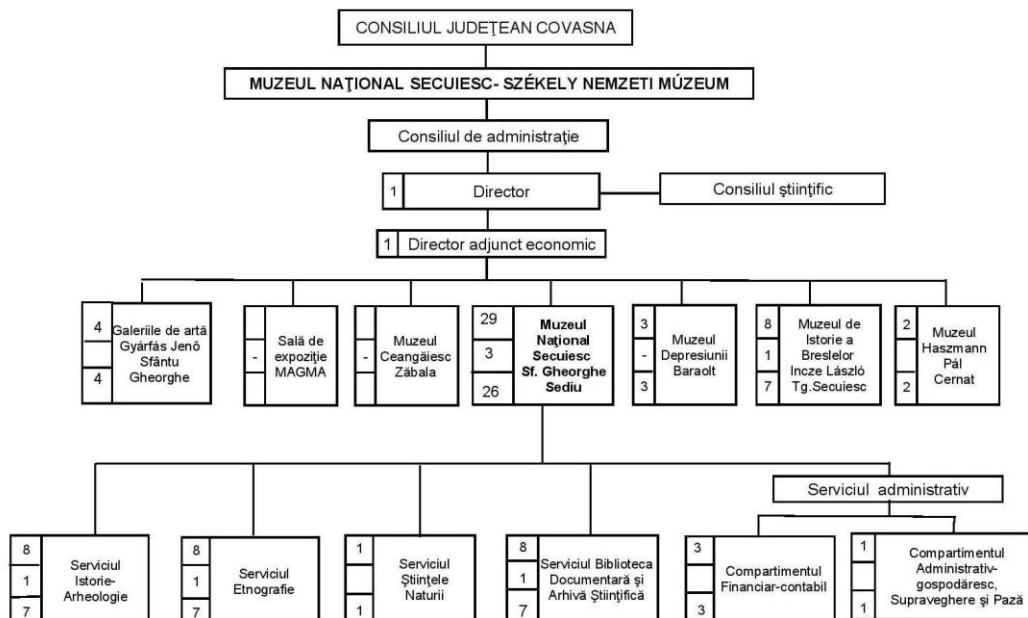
CONSILIUL JUDEŢEAN COVASNA

MUZEUL NAŢIONAL SECUIESC- SZÉKELY NEMZETI MÚZEUM

Consiliul de administraţie

1 Director

Consiliul ştiinţific

1 Director adjunct economic

4 Galeriile de artă Gyárfás Jenõ Sfântu Gheorghe
4

- Sală de expoziţie MAGMA

- Muzeul Ceangăiesc Zăbala

29 Muzeul Naţional Secuiesc Sf. Gheorghe Sediu
3
26

3 Muzeul Depresiunii Baraolt
-
3

8 Muzeul de Istorie a Breslelor Incze László Tg.Secuiesc
1
7

2 Muzeul Haszmann Pál Cernat
2

Serviciul administrativ

8 Serviciul Istorie-Arheologie
1
7

8 Serviciul Etnografie
1
7

1 Serviciul Ştiinţele Naturii
1

8 Serviciul Biblioteca Documentară şi Arhivă Ştiinţifică
1
7

3 Compartimentul Financiar-contabil
3

1 Compartimentul Administrativ-gospodăresc, Supraveghere şi Pază
1